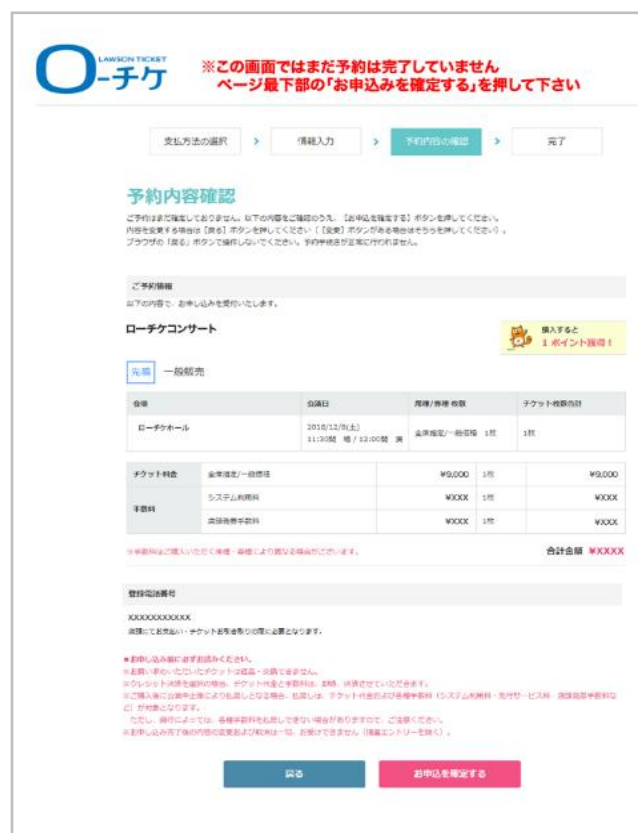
LAWSON TICKET
ローチケ

※この画面ではまだ予約は完了していません
ページ最下部の「お申込みを確定する」を押して下さい

支払方法の選択 › 情報入力 › 予約内容の確認 › 完了

予約内容確認

ご予約はまだ確定しておりません。以下の内容をご確認のうえ、［お申込を確定する］ボタンを押してください。
内容を変更する場合は［戻る］ボタンを押してください（［変更］ボタンがある場合はそちらを押してください）。
ブラウザの「戻る」ボタンで操作しないでください。予約手続きが正常に行われません。

ご予約情報
以下の内容で、お申し込みを受付いたします。

ローチケコンサート

購入すると
1 ポイント獲得！

先着 一般販売

| 会場 | 公演日 | 席種/券種 枚数 | チケット枚数合計 |
|---|---|---|---|
| ローチケホール | 2018/12/8(土) 11:30開 場 / 12:00開 演 | 全席指定/一般価格 1枚 | 1枚 |

| チケット料金 | 全席指定/一般価格 | ¥9,000 | 1枚 | ¥9,000 |
|---|---|---|---|---|
| 手数料 | システム利用料 | ¥XXXX | 1枚 | ¥XXXX |
| | 店頭発券手数料 | ¥XXXX | 1枚 | ¥XXXX |

※手数料はご購入いただく席種・券種により異なる場合がございます。

合計金額 ¥XXXX

登録電話番号
XXXXXXXXXXX
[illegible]

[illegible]

戻る
お申込を確定する